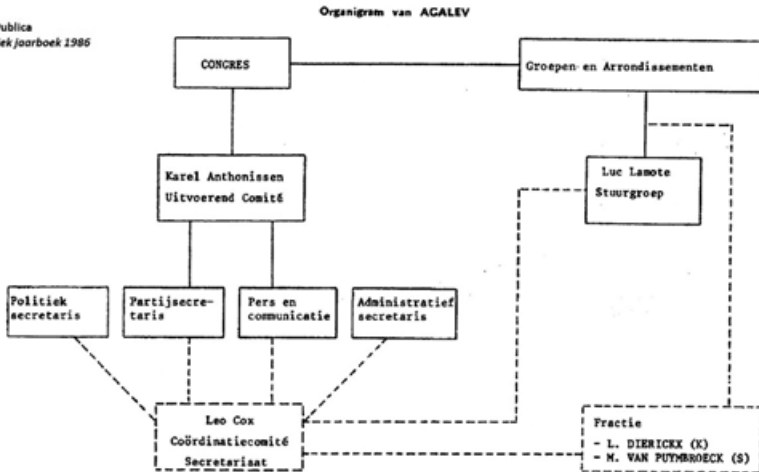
ublica
ek jaarboek 1986

Organigram van AGALEV

CONGRES

Groepen en Arrondissementen

Karel Anthonissen
Uitvoerend Comité

Luc Lamote
Stuurgroep

Politiek secretaris

Partijsecretaris

Pers en communicatie

Administratief secretaris

Leo Cox
Coördinatiecomité
Secretarisat

Fractie
- L. DIERICKX (K)
- M. VAN PUYMBROECK (S)